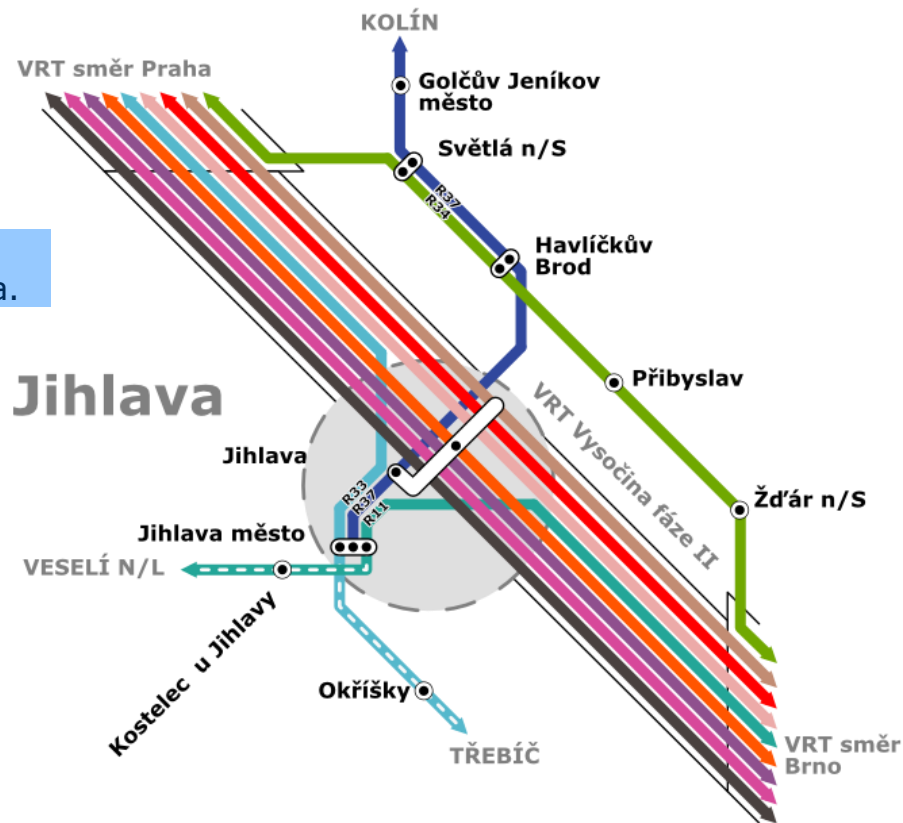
KOLÍN

VRT směr Praha

Golčův Jeníkov město

Světlá n/S

R37
R34

Havlíčkův Brod

a.

Přibyslav

Jihlava

VRT Vysočina fáze II

Jihlava

Žďár n/S

R33
R37
R11

Jihlava město

VESELÍ N/L

Kostelec u Jihlavy

Okříšky

TŘEBÍČ

VRT směr Brno